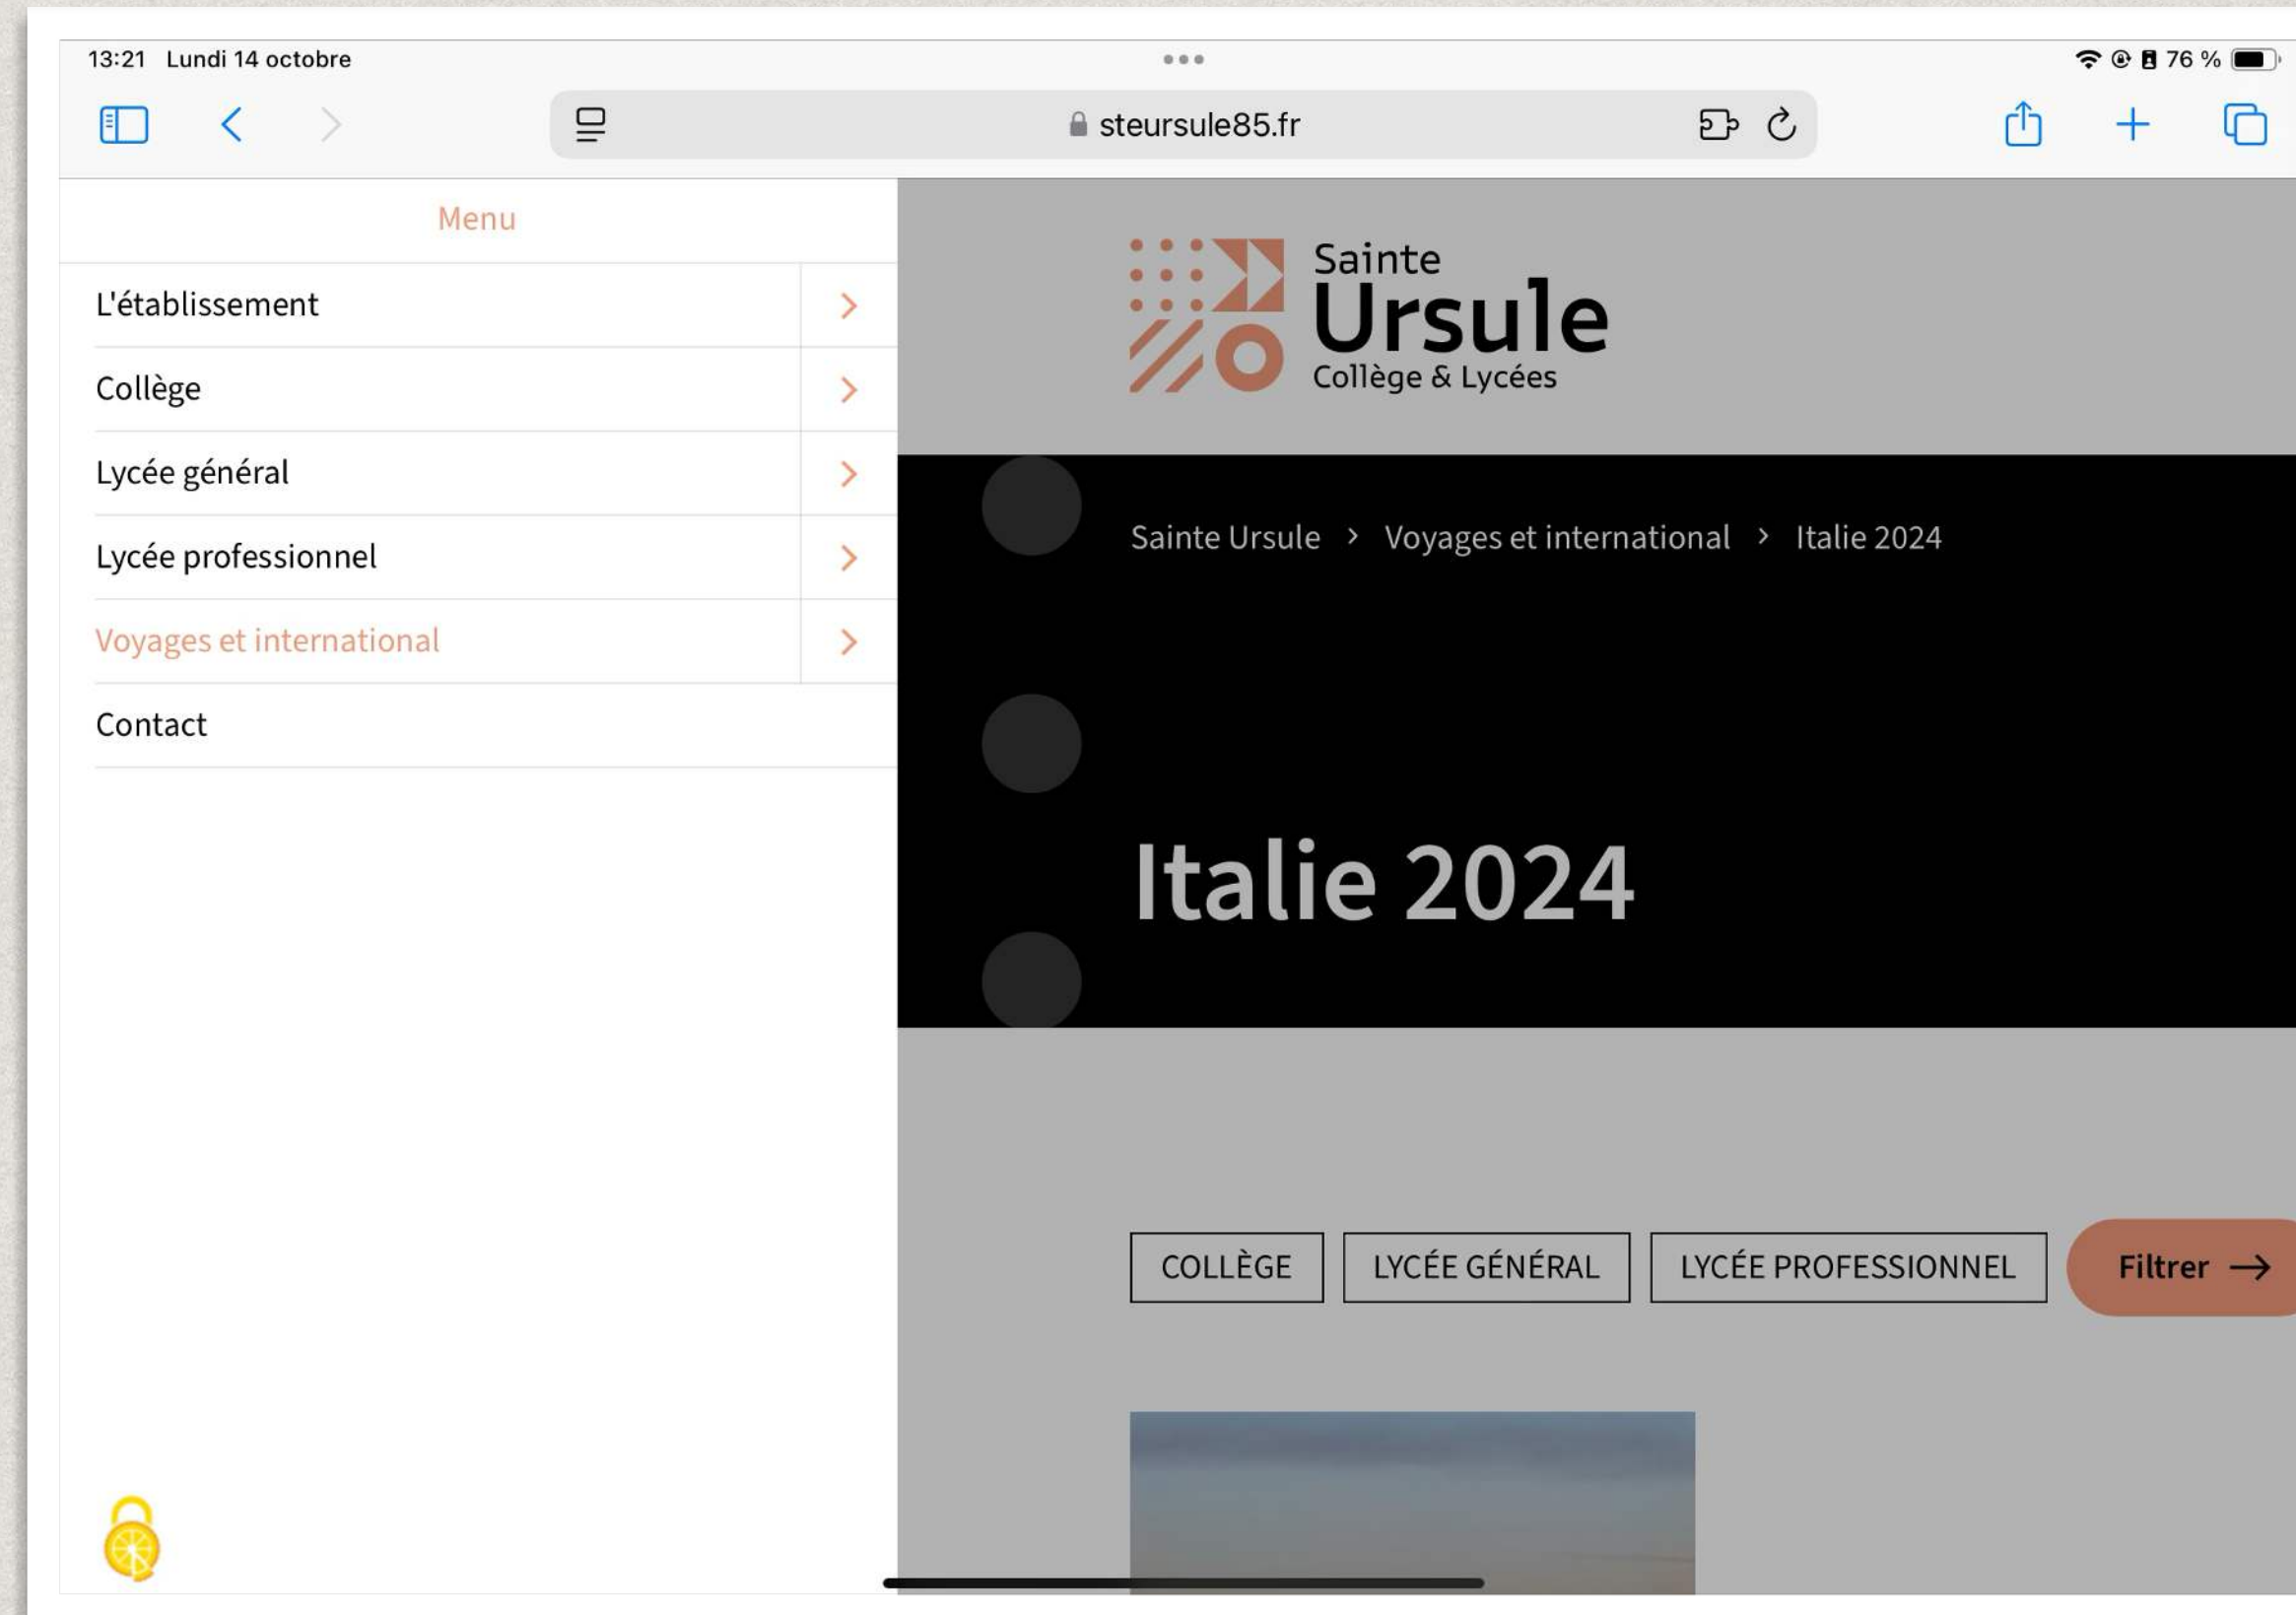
13:21 Lundi 14 octobre

76 %

steursule85.fr

Menu

L'établissement

Collège

Lycée général

Lycée professionnel

Voyages et international

Contact

Sainte
Ursule
Collège & Lycées

Sainte Ursule › Voyages et international › Italie 2024

Italie 2024

COLLÈGE LYCÉE GÉNÉRAL LYCÉE PROFESSIONNEL Filtrer →